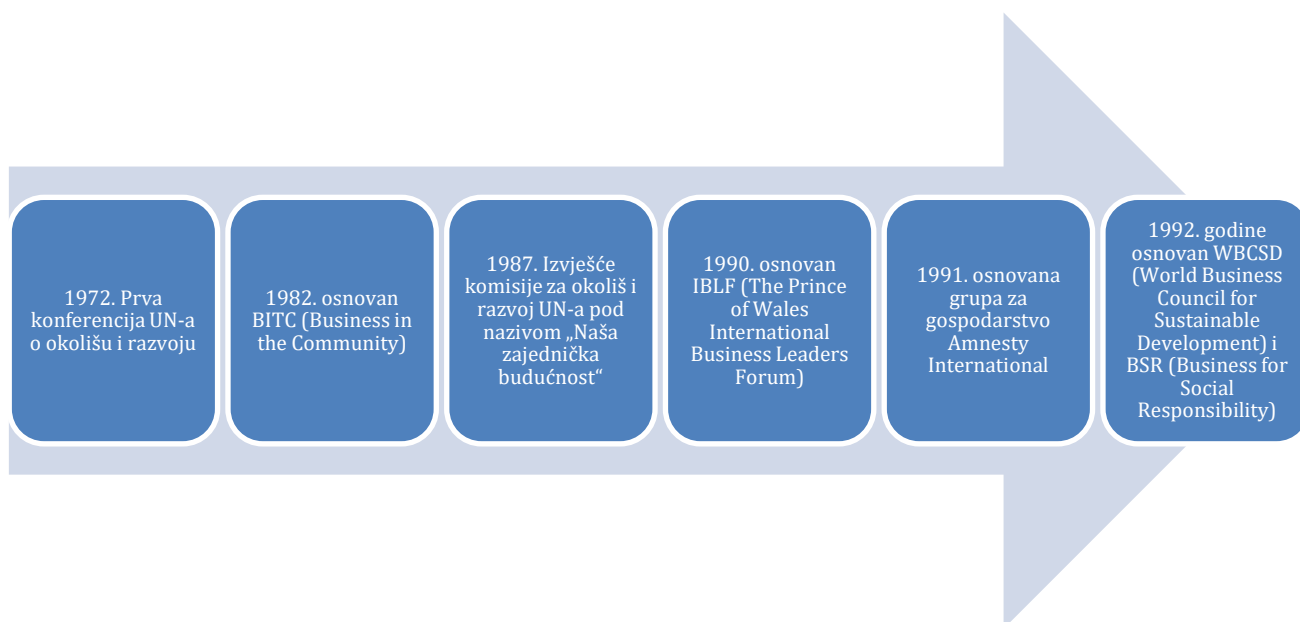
1972. Prva konferencija UN-a o okolišu i razvoju

1982. osnovan BITC (Business in the Community)

1987. Izvješće komisije za okoliš i razvoj UN-a pod nazivom „Naša zajednička budućnost"

1990. osnovan IBLF (The Prince of Wales International Business Leaders Forum)

1991. osnovana grupa za gospodarstvo Amnesty International

1992. godine osnovan WBCSD (World Business Council for Sustainable Development) i BSR (Business for Social Responsibility)